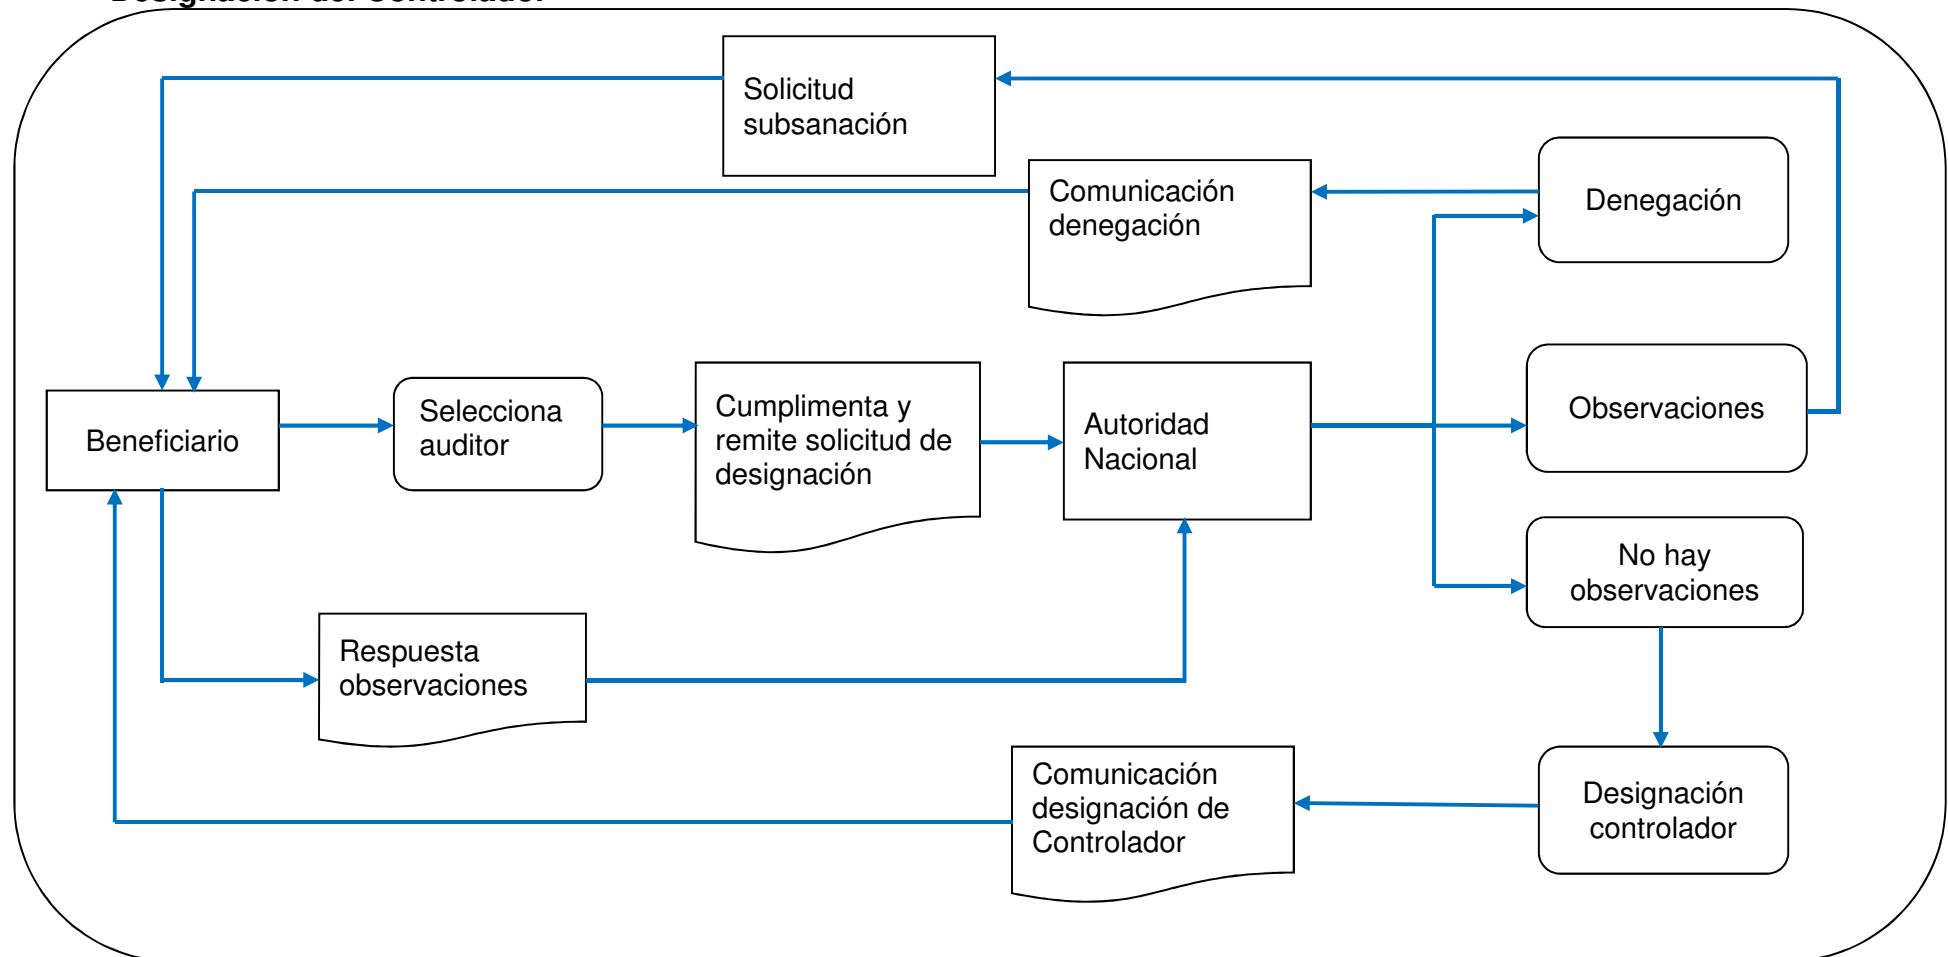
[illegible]

Solicitud subsanación

Comunicación denegación

Denegación

Beneficiario

Selecciona auditor

Cumplimenta y remite solicitud de designación

Autoridad Nacional

Observaciones

No hay observaciones

Respuesta observaciones

Comunicación designación de Controlador

Designación controlador